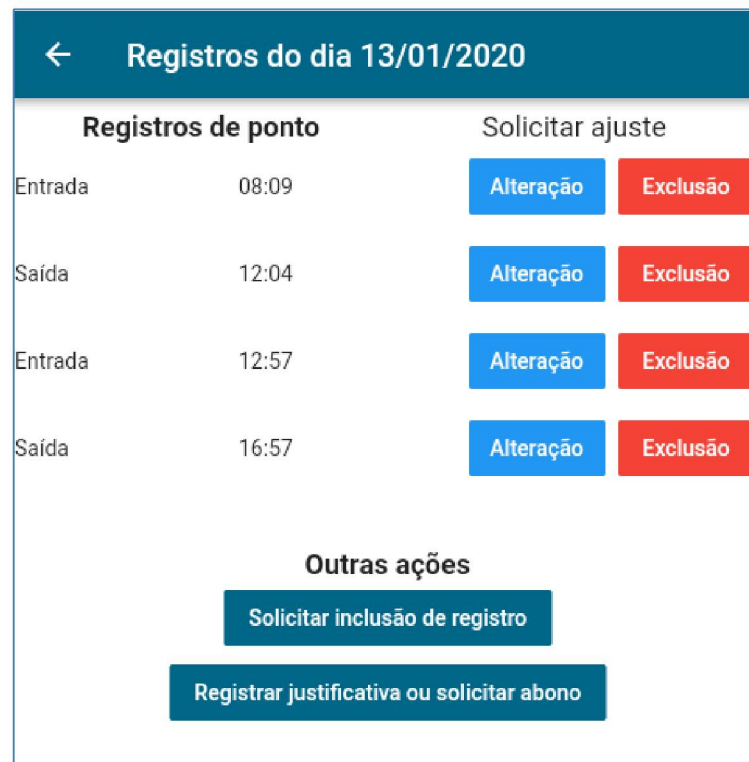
← Registros do dia 13/01/2020

| Registros de ponto | | Solicitar ajuste | |
|---|---|---|---|
| Entrada | 08:09 | Alteração | Exclusão |
| Saída | 12:04 | Alteração | Exclusão |
| Entrada | 12:57 | Alteração | Exclusão |
| Saída | 16:57 | Alteração | Exclusão |

Outras ações

Solicitar inclusão de registro

Registrar justificativa ou solicitar abono